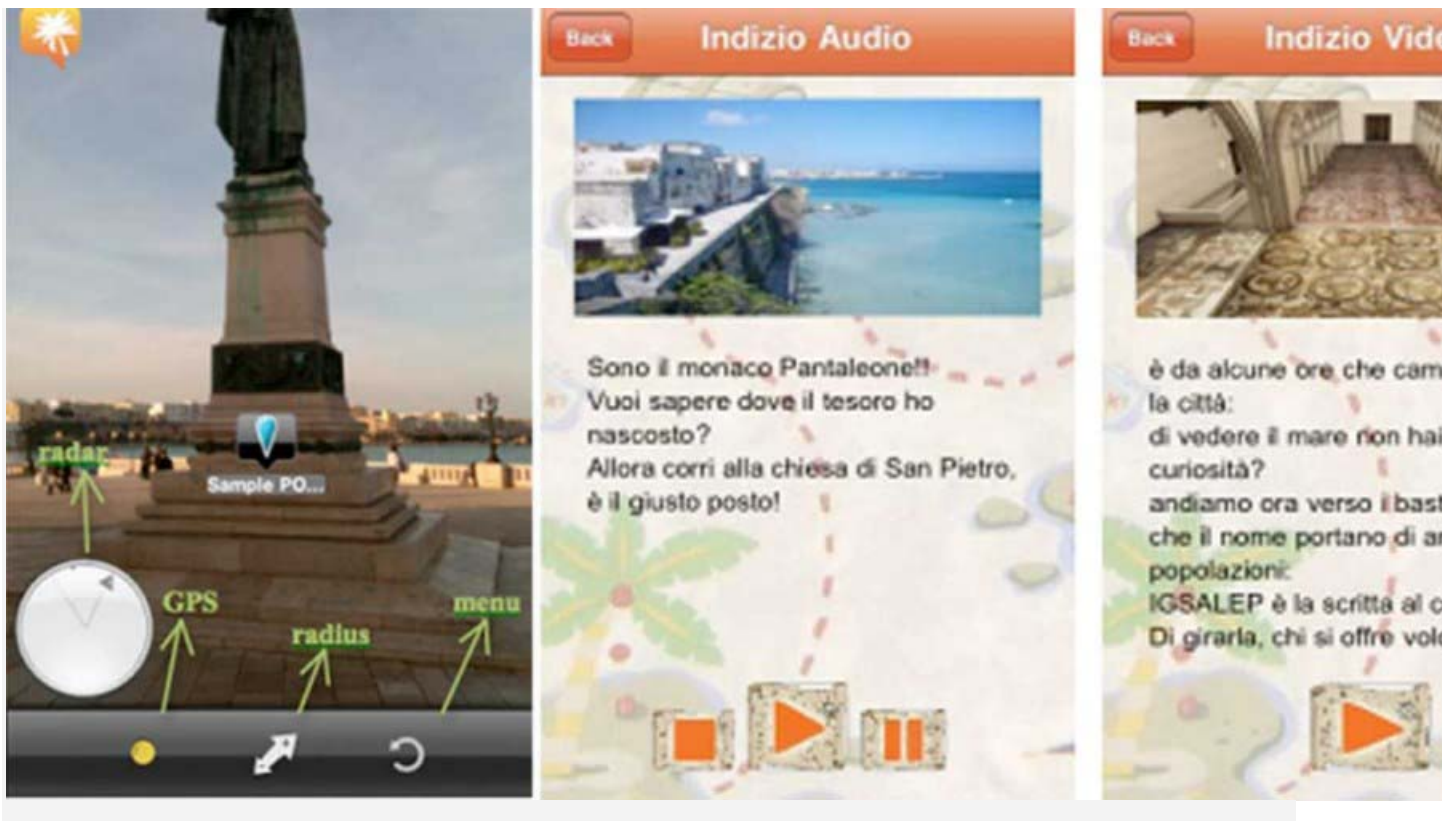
radar
Sample PO...
GPS
radius
menu

Back
Indizio Audio

Sono il monaco Pantaleone!!
Vuoi sapere dove il tesoro ho nascosto?
Allora corri alla chiesa di San Pietro, è il giusto posto!

Back
Indizio Vid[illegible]

è da alcune ore che cam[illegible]
la città:
di vedere il mare non hai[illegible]
curiosità?
andiamo ora verso i bast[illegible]
che il nome portano di a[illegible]
popolazioni:
IGSALEP è la scritta al c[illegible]
Di girarla, chi si offre vol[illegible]